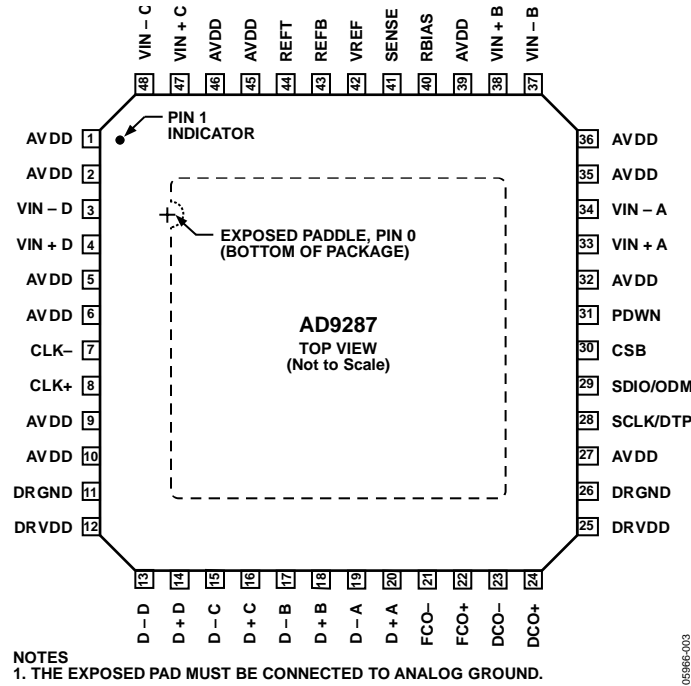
VIN – C 48
VIN + C 47
AVDD 46
AVDD 45
REFT 44
REFB 43
VREF 42
SENSE 41
RBIAS 40
AVDD 39
VIN + B 38
VIN – B 37

PIN 1 INDICATOR

AVDD 1
AVDD 2
VIN – D 3
VIN + D 4
AVDD 5
AVDD 6
CLK– 7
CLK+ 8
AVDD 9
AVDD 10
DRGND 11
DRVDD 12

EXPOSED PADDLE, PIN 0 (BOTTOM OF PACKAGE)

AD9287
TOP VIEW
(Not to Scale)

36 AVDD
35 AVDD
34 VIN – A
33 VIN + A
32 AVDD
31 PDWN
30 CSB
29 SDIO/ODM
28 SCLK/DTP
27 AVDD
26 DRGND
25 DRVDD

13 D – D
14 D + D
15 D – C
16 D + C
17 D – B
18 D + B
19 D – A
20 D + A
21 FCO–
22 FCO+
23 DCO–
24 DCO+

NOTES
1. THE EXPOSED PAD MUST BE CONNECTED TO ANALOG GROUND.

05966-003